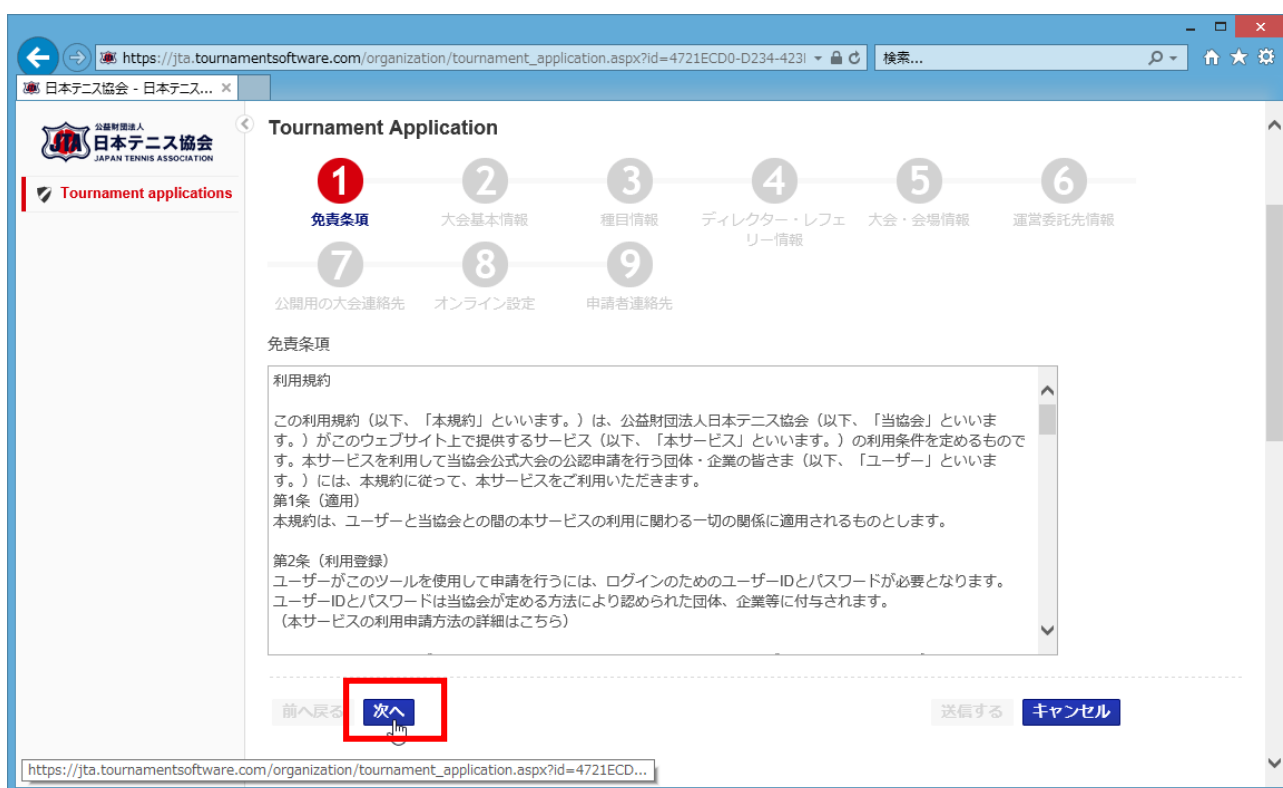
https://jta.tournamentsoftware.com/organization/tournament_application.aspx?id=4721ECD0-D234-423
検索...
日本テニス協会 - 日本テニス... ×

公益財団法人
JTA 日本テニス協会
JAPAN TENNIS ASSOCIATION

Tournament applications

Tournament Application

1 免責条項
2 大会基本情報
3 種目情報
4 ディレクター・レフェリー情報
5 大会・会場情報
6 運営委託先情報
7 公開用の大会連絡先
8 オンライン設定
9 申請者連絡先

免責条項

利用規約

この利用規約（以下、「本規約」といいます。）は、公益財団法人日本テニス協会（以下、「当協会」といいます。）がこのウェブサイト上で提供するサービス（以下、「本サービス」といいます。）の利用条件を定めるものです。本サービスを利用して当協会公式大会の公認申請を行う団体・企業の皆さま（以下、「ユーザー」といいます。）には、本規約に従って、本サービスをご利用いただきます。
第1条（適用）
本規約は、ユーザーと当協会との間の本サービスの利用に関わる一切の関係に適用されるものとします。

第2条（利用登録）
ユーザーがこのツールを使用して申請を行うには、ログインのためのユーザーIDとパスワードが必要となります。
ユーザーIDとパスワードは当協会が定める方法により認められた団体、企業等に付与されます。
（本サービスの利用申請方法の詳細はこちら）

前へ戻る 次へ 送信する キャンセル

https://jta.tournamentsoftware.com/organization/tournament_application.aspx?id=4721ECD...